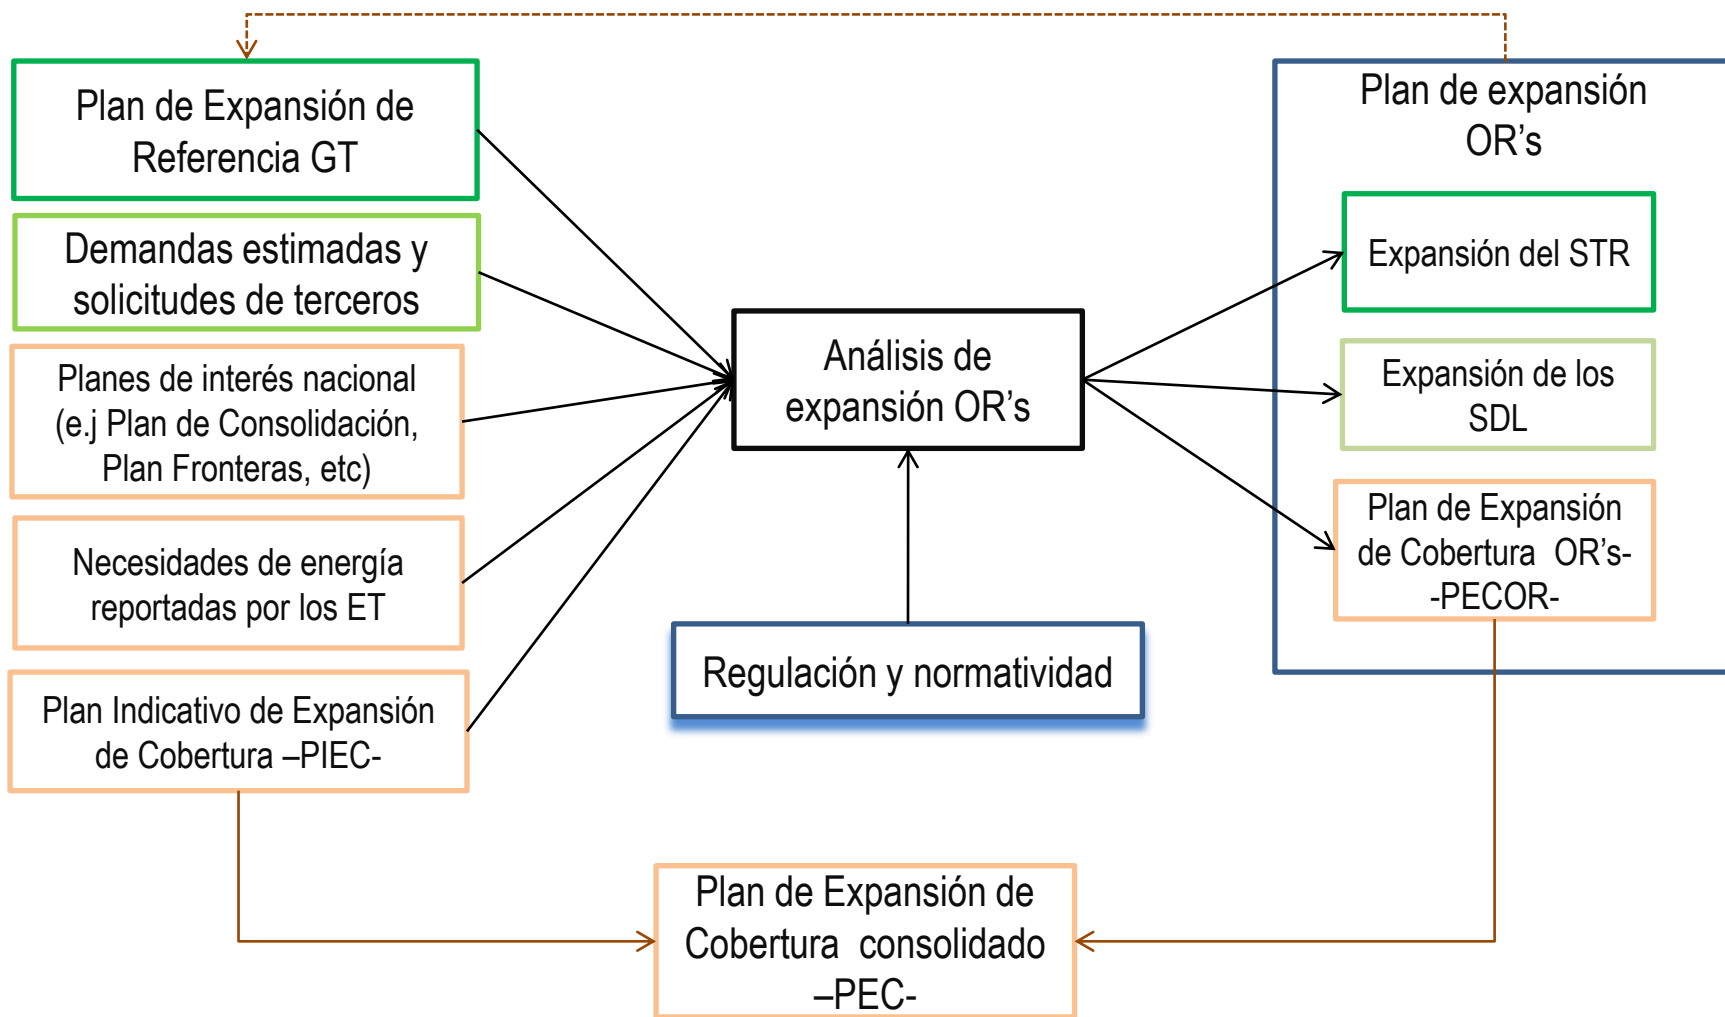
Plan de Expansión de Referencia GT

Demandas estimadas y solicitudes de terceros

Planes de interés nacional (e.j Plan de Consolidación, Plan Fronteras, etc)

Necesidades de energía reportadas por los ET

Plan Indicativo de Expansión de Cobertura –PIEC-

Análisis de expansión OR’s

Regulación y normatividad

Plan de expansión OR’s

Expansión del STR

Expansión de los SDL

Plan de Expansión de Cobertura OR’s- -PECOR-

Plan de Expansión de Cobertura consolidado –PEC-